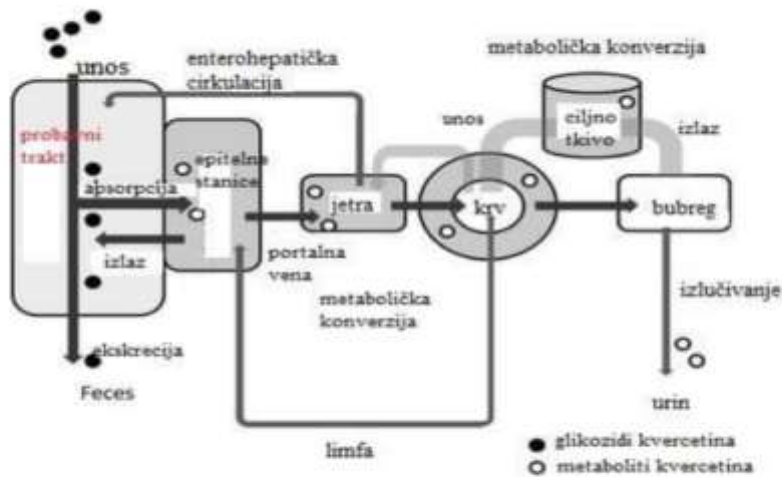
unos

enterohepatička cirkulacija

metabolička konverzija

probavni trakt

epitelne stanice

apsorpcija

izlaz

jetra

unos

ciljno tkivo

izlaz

krv

bubreg

portalna vena

metabolička konverzija

izlučivanje

ekskrecija

Feces

urin

limfa

glikozidi kvercetina

metaboliti kvercetina